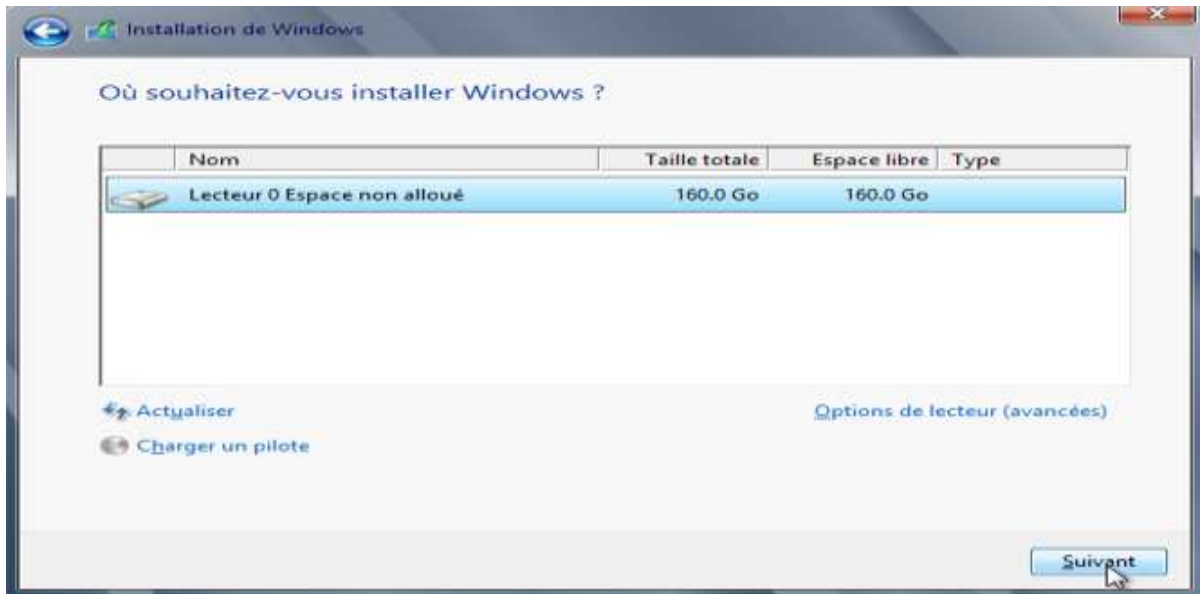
Installation de Windows

Où souhaitez-vous installer Windows ?

| Nom | Taille totale | Espace libre | Type |
|---|---|---|---|
| Lecteur 0 Espace non alloué | 160.0 Go | 160.0 Go | |

Actualiser

Charger un pilote

Options de lecteur (avancées)

Suivant